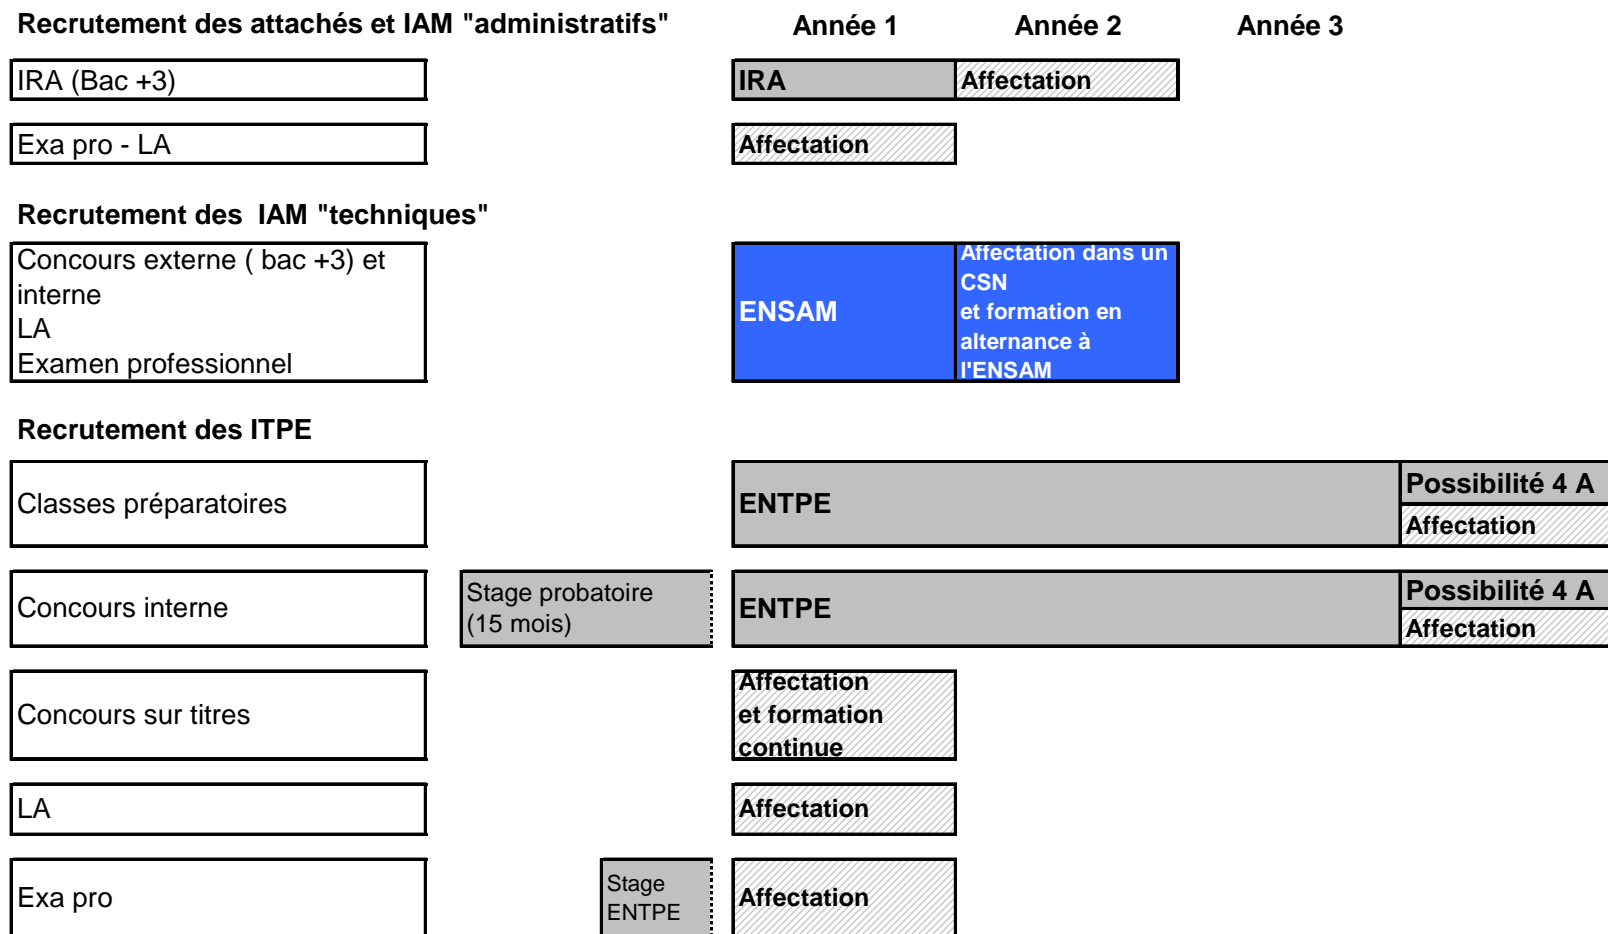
Recrutement des attachés et IAM "administratifs"

Année 1 Année 2 Année 3

IRA (Bac +3)

IRA Affectation

Exa pro - LA

Affectation

Recrutement des IAM "techniques"

Concours externe ( bac +3) et interne
LA
Examen professionnel

ENSAM

Affectation dans un CSN
et formation en alternance à l'ENSAM

Recrutement des ITPE

Classes préparatoires

ENTPE

Possibilité 4 A
Affectation

Concours interne

Stage probatoire (15 mois)

ENTPE

Possibilité 4 A
Affectation

Concours sur titres

Affectation et formation continue

LA

Affectation

Exa pro

Stage ENTPE

Affectation